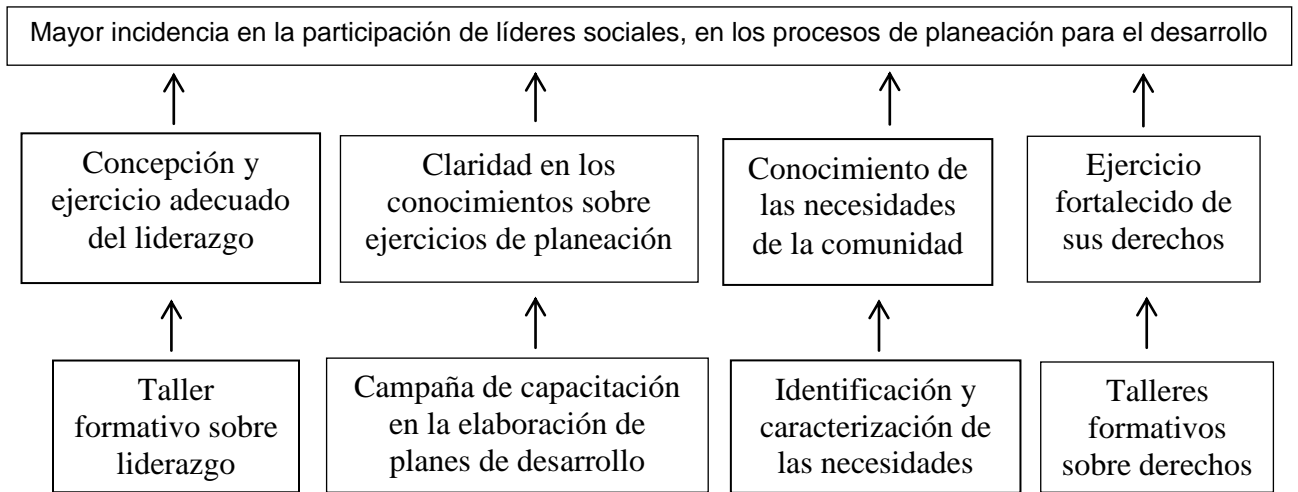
Mayor incidencia en la participación de líderes sociales, en los procesos de planeación para el desarrollo

Concepción y ejercicio adecuado del liderazgo

Claridad en los conocimientos sobre ejercicios de planeación

Conocimiento de las necesidades de la comunidad

Ejercicio fortalecido de sus derechos

Taller formativo sobre liderazgo

Campaña de capacitación en la elaboración de planes de desarrollo

Identificación y caracterización de las necesidades

Talleres formativos sobre derechos